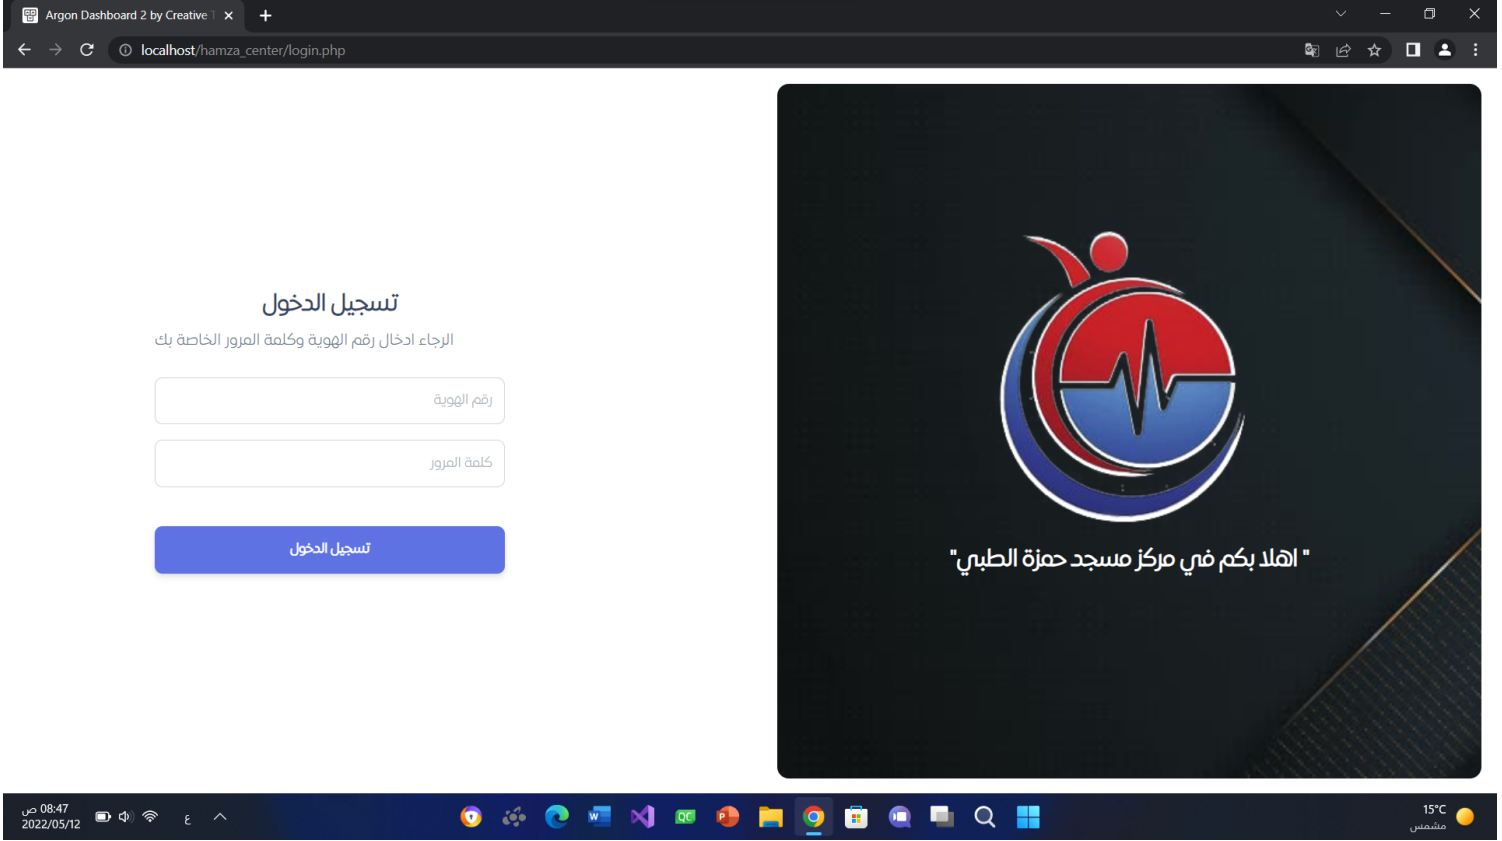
Argon Dashboard 2 by Creative T

localhost/hamza_center/login.php

تسجيل الدخول

الرجاء ادخال رقم الهوية وكلمة المرور الخاصة بك

رقم الهوية

كلمة المرور

تسجيل الدخول

" اهلا بكم في مركز مسجد حمزة الطبي"

08:47 ص
2022/05/12

ع

15°C
مشمس